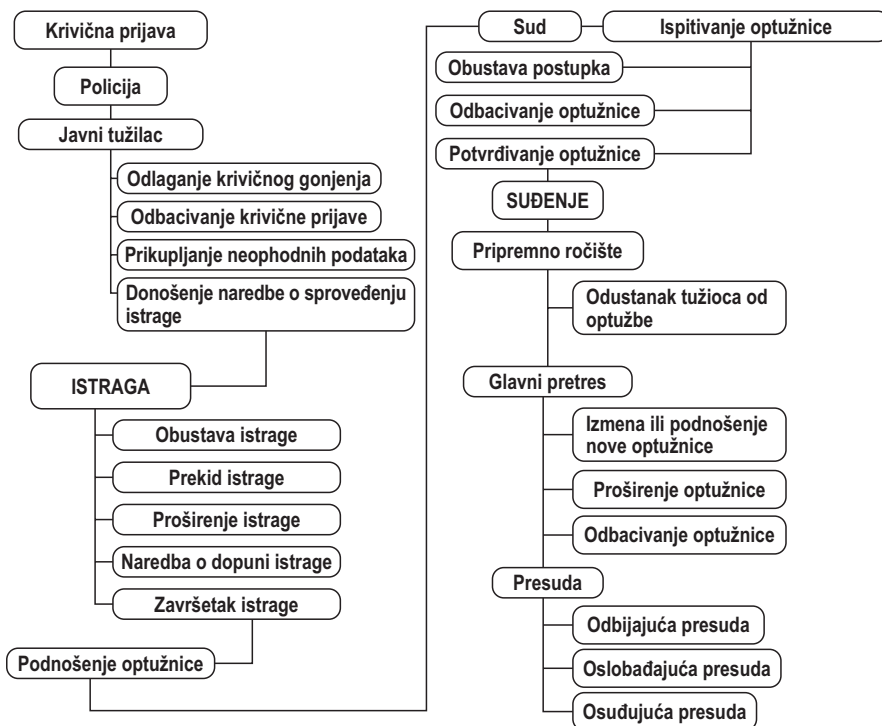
Krivična prijava

Policija

Javni tužilac

Odlaganje krivičnog gonjenja

Odbacivanje krivične prijave

Prikupljanje neophodnih podataka

Donošenje naredbe o sprovođenju istrage

ISTRAGA

Obustava istrage

Prekid istrage

Proširenje istrage

Naredba o dopuni istrage

Završetak istrage

Podnošenje optužnice

Sud

Ispitivanje optužnice

Obustava postupka

Odbacivanje optužnice

Potvrđivanje optužnice

SUĐENJE

Pripremno ročište

Odustanak tužioca od optužbe

Glavni pretres

Izmena ili podnošenje nove optužnice

Proširenje optužnice

Odbacivanje optužnice

Presuda

Odbijajuća presuda

Oslobađajuća presuda

Osuđujuća presuda